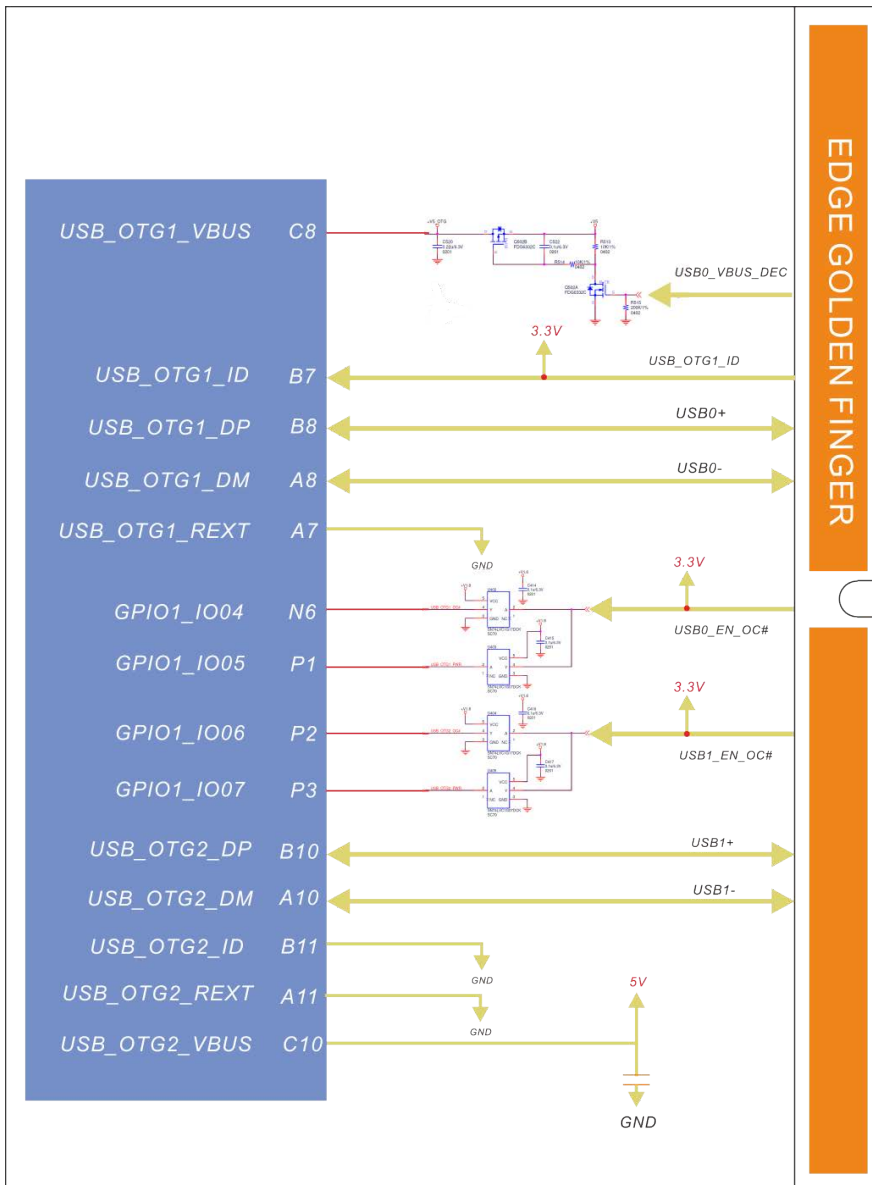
USB_OTG1_VBUS C8
USB_OTG1_ID B7
USB_OTG1_DP B8
USB_OTG1_DM A8
USB_OTG1_REXT A7
GPIO1_IO04 N6
GPIO1_IO05 P1
GPIO1_IO06 P2
GPIO1_IO07 P3
USB_OTG2_DP B10
USB_OTG2_DM A10
USB_OTG2_ID B11
USB_OTG2_REXT A11
USB_OTG2_VBUS C10

USB0_VBUS_DEC
3.3V
USB_OTG1_ID
USB0+
USB0-
GND
3.3V
USB0_EN_OC#
3.3V
USB1_EN_OC#
USB1+
USB1-
GND
5V
GND
GND

EDGE GOLDEN FINGER